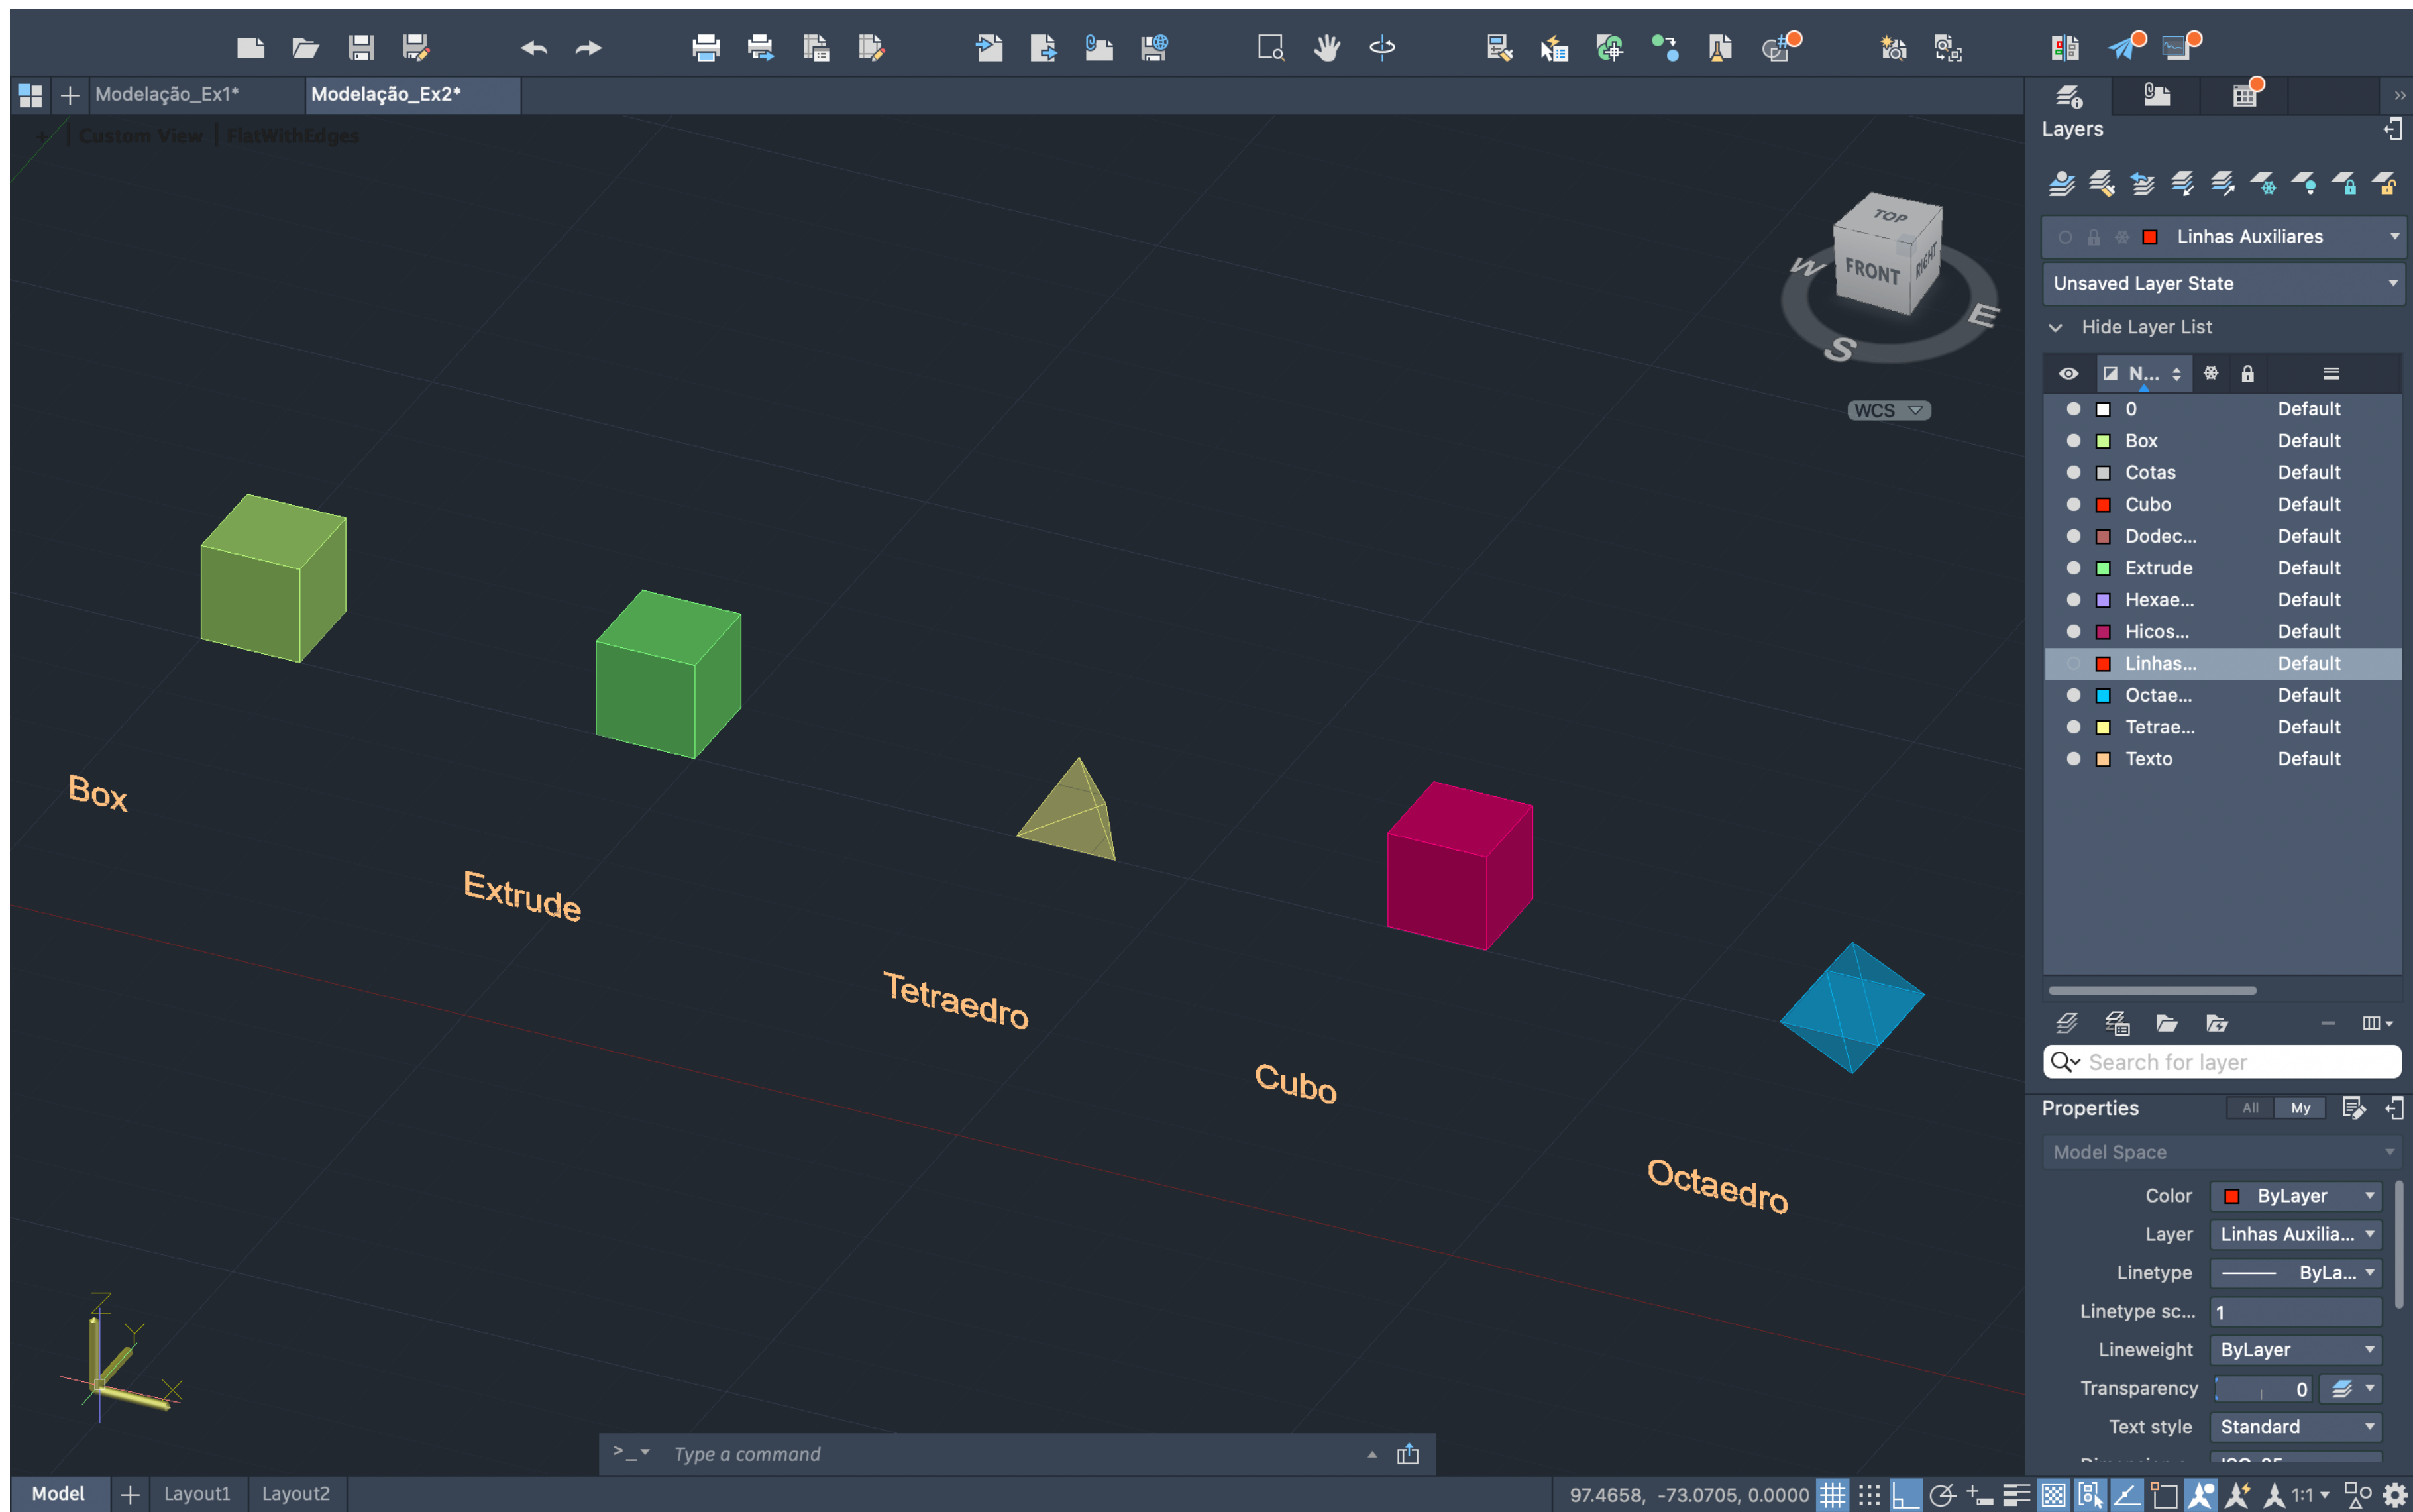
Modelação_Ex1*
Modelação_Ex2*

[-][Custom View][FlatWithEdges]

TOP
FRONT
RIGHT
W
S
E
WCS

Box
Extrude
Tetraedro
Cubo
Octaedro

Z
Y
X

Layers
Linhas Auxiliares
Unsaved Layer State
Hide Layer List

| N... | |
|---|---|
| 0 | Default |
| Box | Default |
| Cotas | Default |
| Cubo | Default |
| Dodec... | Default |
| Extrude | Default |
| Hexae... | Default |
| Hicos... | Default |
| Linhas... | Default |
| Octae... | Default |
| Tetrae... | Default |
| Texto | Default |

Search for layer

Properties All My
Model Space
Color ByLayer
Layer Linhas Auxilia...
Linetype ByLa...
Linetype sc... 1
Lineweight ByLayer
Transparency 0
Text style Standard

>_ Type a command

Model
Layout1
Layout2
97.4658, -73.0705, 0.0000
1:1